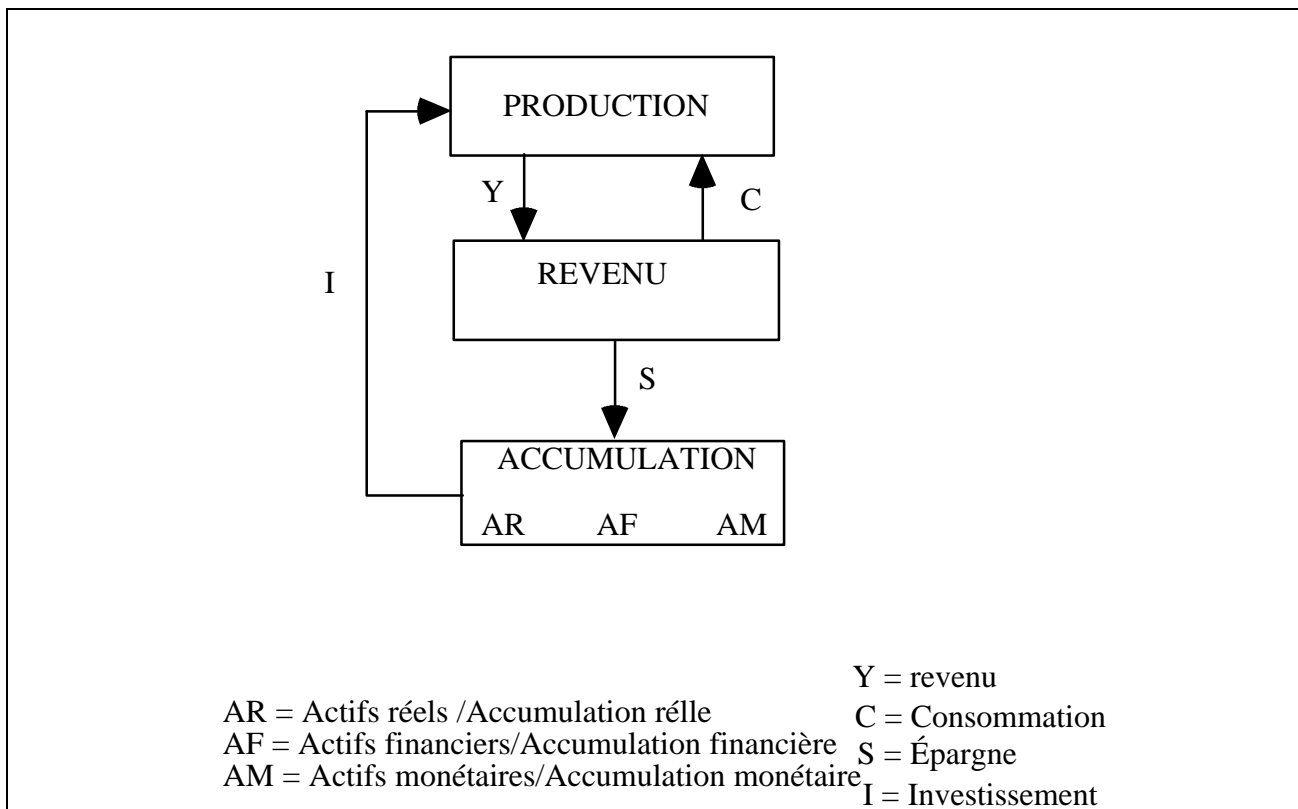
PRODUCTION

Y

C

REVENU

I

S

ACCUMULATION

AR AF AM

AR = Actifs réels /Accumulation rélle
AF = Actifs financiers/Accumulation financière
AM = Actifs monétaires/Accumulation monétaire

Y = revenu
C = Consommation
S = Épargne
I = Investissement